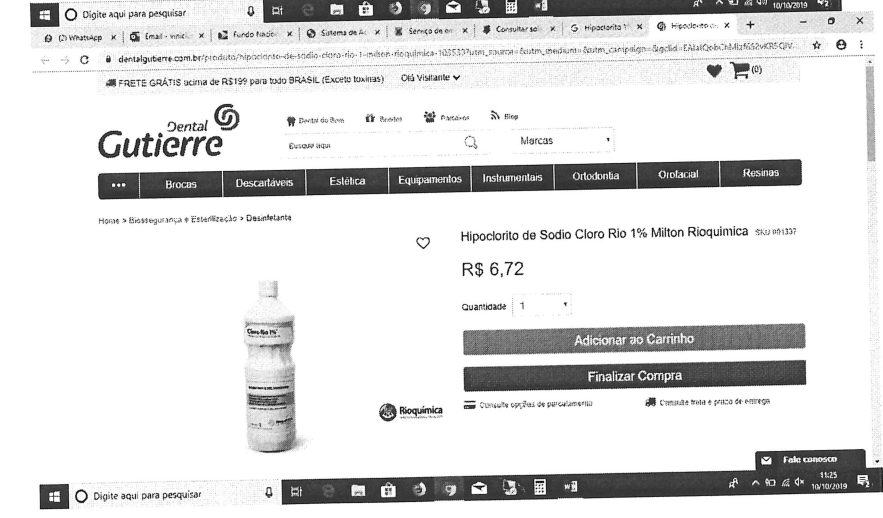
Digite aqui para pesquisar

10/10/2019

(2) WhatsApp | Email - vinic | Fundo Nacion | Sistema de Ac | Serviço de en | Consultar sol | G Hipoclorito 1% | Hipoclorito de

dentalgutierre.com.br/produto/hipoclorito-de-sodio-cloro-rio-1-milton-rioquimica-1035337utm_source=&utm_medium=&utm_campaign=&gclid=EAIaIQobChMIz

FRETE GRÁTIS acima de R$199 para todo BRASIL (Exceto toxinas) Olá Visitante

(0)

Dental Gutierre

Dental do Bem | Brindes | Parceiros | Blog

Buscar aqui

Marcas

... | Brocas | Descartáveis | Estética | Equipamentos | Instrumentais | Ortodontia | Orofacial | Resinas

Home > Biossegurança e Esterilização > Desinfetante

Hipoclorito de Sodio Cloro Rio 1% Milton Rioquimica SKU #81337

R$ 6,72

Quantidade 1

Adicionar ao Carrinho

Finalizar Compra

Consulte opções de parcelamento

Consulte frete e prazo de entrega

Cloro Rio 1%

Rioquímica

Fale conosco

Digite aqui para pesquisar

11:25
10/10/2019